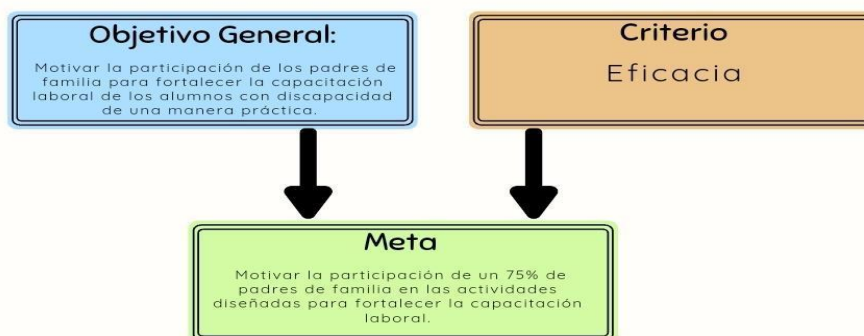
Objetivo General:

Motivar la participación de los padres de familia para fortalecer la capacitación laboral de los alumnos con discapacidad de una manera práctica.

Criterio

Eficacia

Meta

Motivar la participación de un 75% de padres de familia en las actividades diseñadas para fortalecer la capacitación laboral.